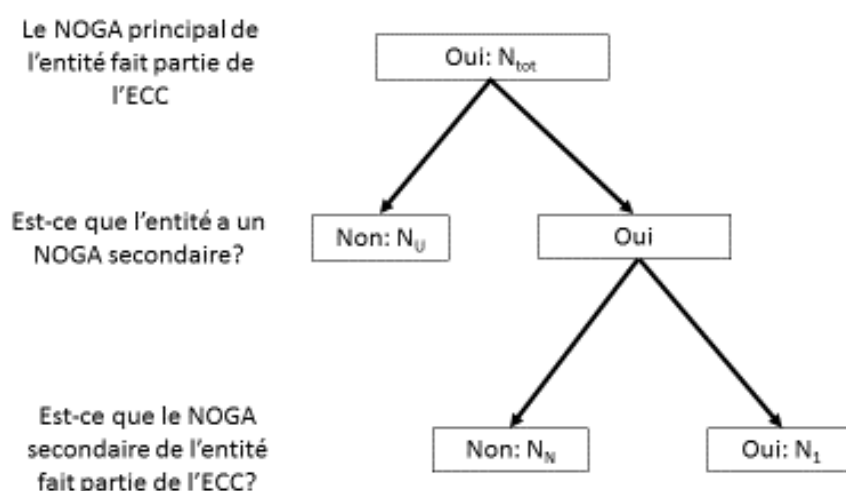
Le NOGA principal de l'entité fait partie de l'ECC

Oui: $N_{tot}$

Est-ce que l'entité a un NOGA secondaire?

Non: $N_U$

Oui

Est-ce que le NOGA secondaire de l'entité fait partie de l'ECC?

Non: $N_N$

Oui: $N_1$